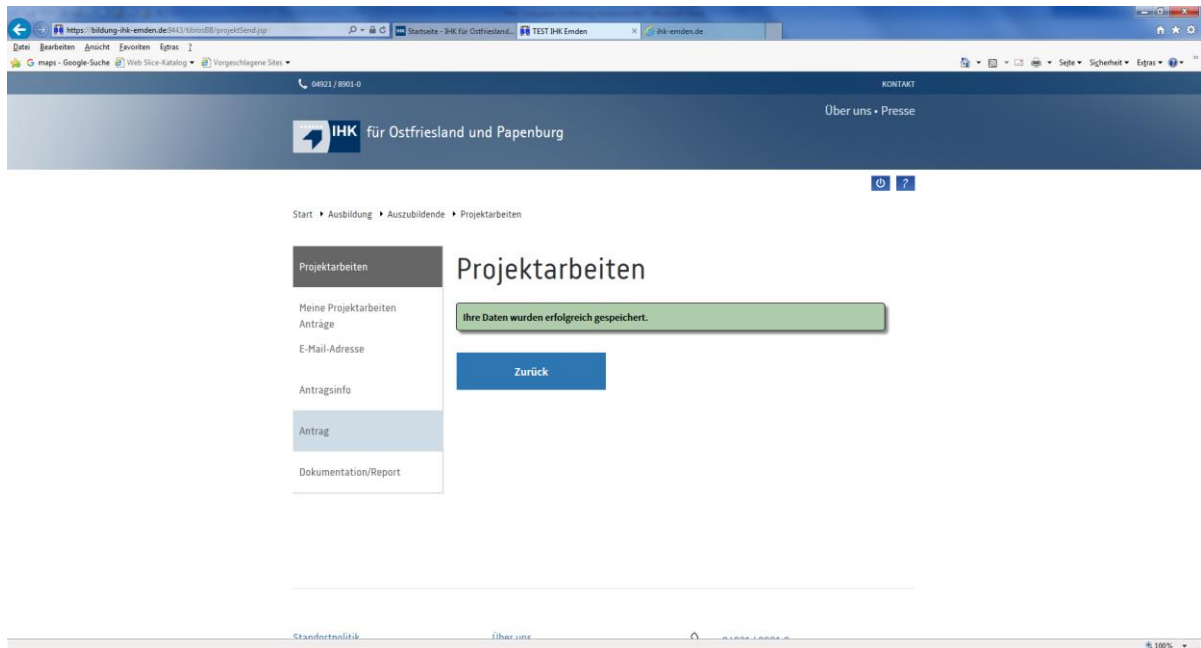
https://bildung-ihk-emden.de:9443/tibrosBB/projektSend.jsp
Startseite - IHK für Ostfriesland...
TEST IHK Emden
ihk-emden.de
Datei Bearbeiten Ansicht Favoriten Extras ?
G maps - Google-Suche Web Slice-Katalog Vorgeschlagene Sites
Seite Sicherheit Extras

04921 / 8901-0
KONTAKT
Über uns • Presse
IHK für Ostfriesland und Papenburg

Start ▸ Ausbildung ▸ Auszubildende ▸ Projektarbeiten

Projektarbeiten
Meine Projektarbeiten Anträge
E-Mail-Adresse
Antragsinfo
Antrag
Dokumentation/Report

Projektarbeiten

Ihre Daten wurden erfolgreich gespeichert.

Zurück

Standortpolitik
Über uns
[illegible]

100%